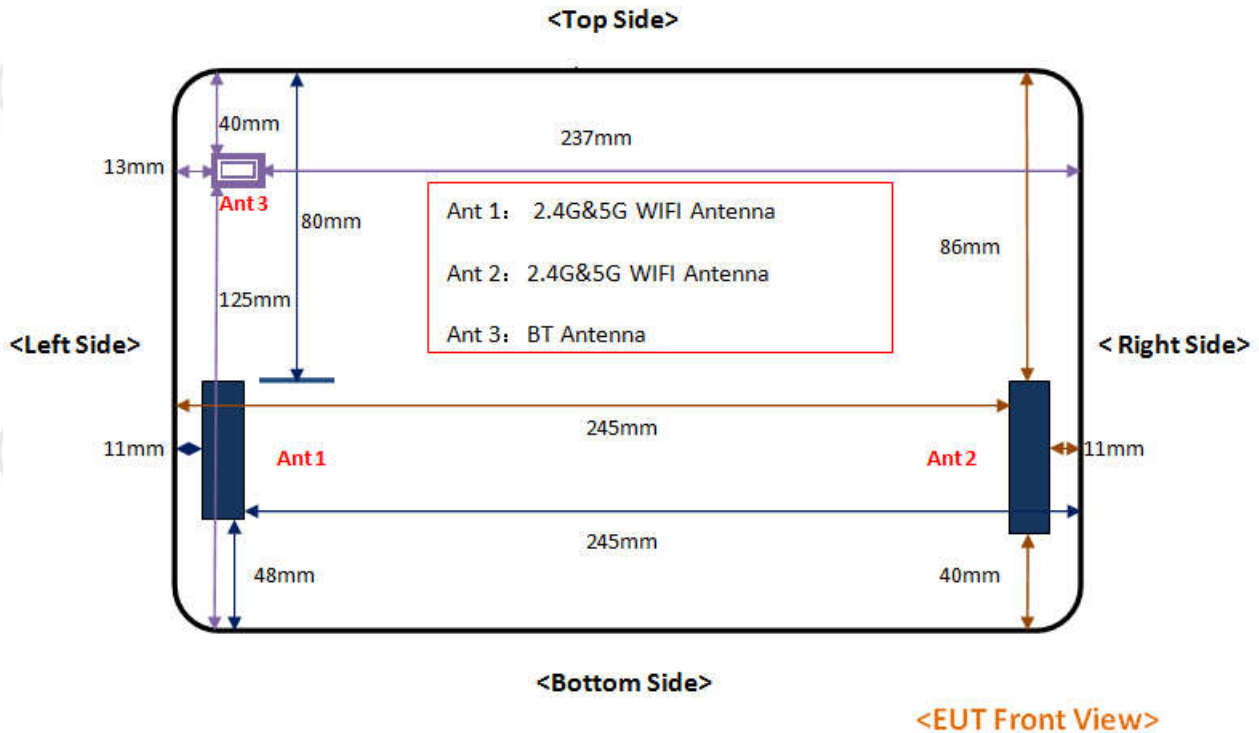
<Top Side>

40mm

237mm

13mm

Ant3

80mm

Ant 1： 2.4G&5G WIFI Antenna

Ant 2：2.4G&5G WIFI Antenna

Ant 3：BT Antenna

86mm

125mm

<Left Side>

< Right Side>

245mm

11mm

Ant1

Ant2

11mm

245mm

48mm

40mm

<Bottom Side>

<EUT Front View>